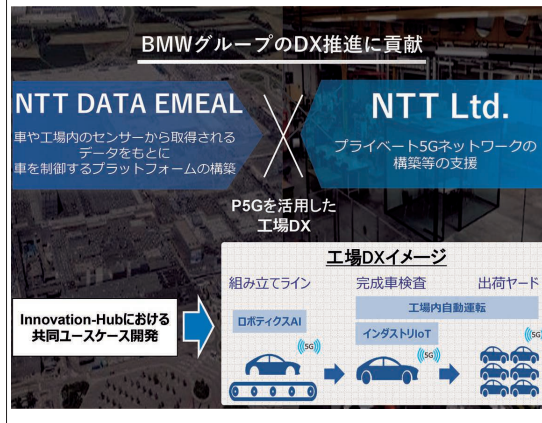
BMWグループのDX推進に貢献

NTT DATA EMEAL

車や工場内のセンサーから取得されるデータをもとに車を制御するプラットフォームの構築

NTT Ltd.

プライベート5Gネットワークの構築等の支援

P5Gを活用した工場DX

工場DXイメージ

組み立てライン

完成車検査

出荷ヤード

工場内自動運転

ロボティクスAI

インダストリIoT

5G

5G

5G

Innovation-Hubにおける共同ユースケース開発